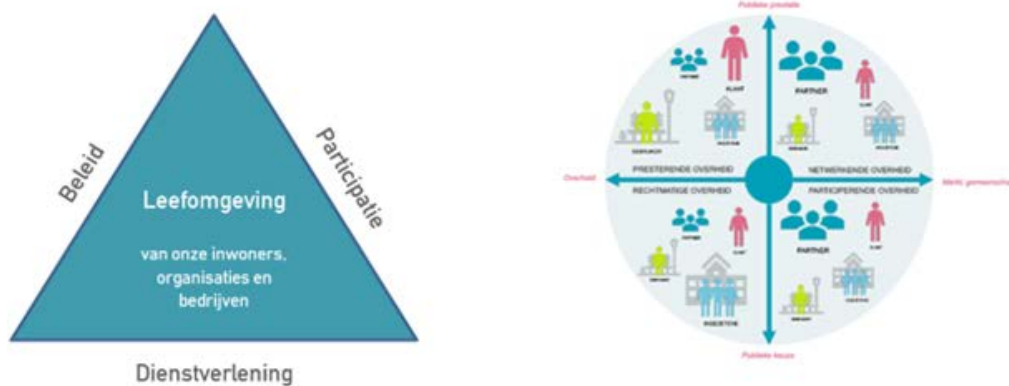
Beleid

Participatie

Leefomgeving

van onze inwoners, organisaties en bedrijven

Dienstverlening

Publieke prestatie

PARTNER

KLANT

PARTNER

KLANT

GEBRUIKER

INSTITUTIE

GEBRUIKER

INSTITUTIE

PRESTERENDE OVERHEID

NETWERKENDE OVERHEID

Overheid

Markt, gemeenscha

RECHTMATIGE OVERHEID

PARTICIPERENDE OVERHEID

PARTNER

KLANT

PARTNER

KLANT

GEBRUIKER

INSTITUTIE

GEBRUIKER

INSTITUTIE

ONDERDAAN

Publieke keuze